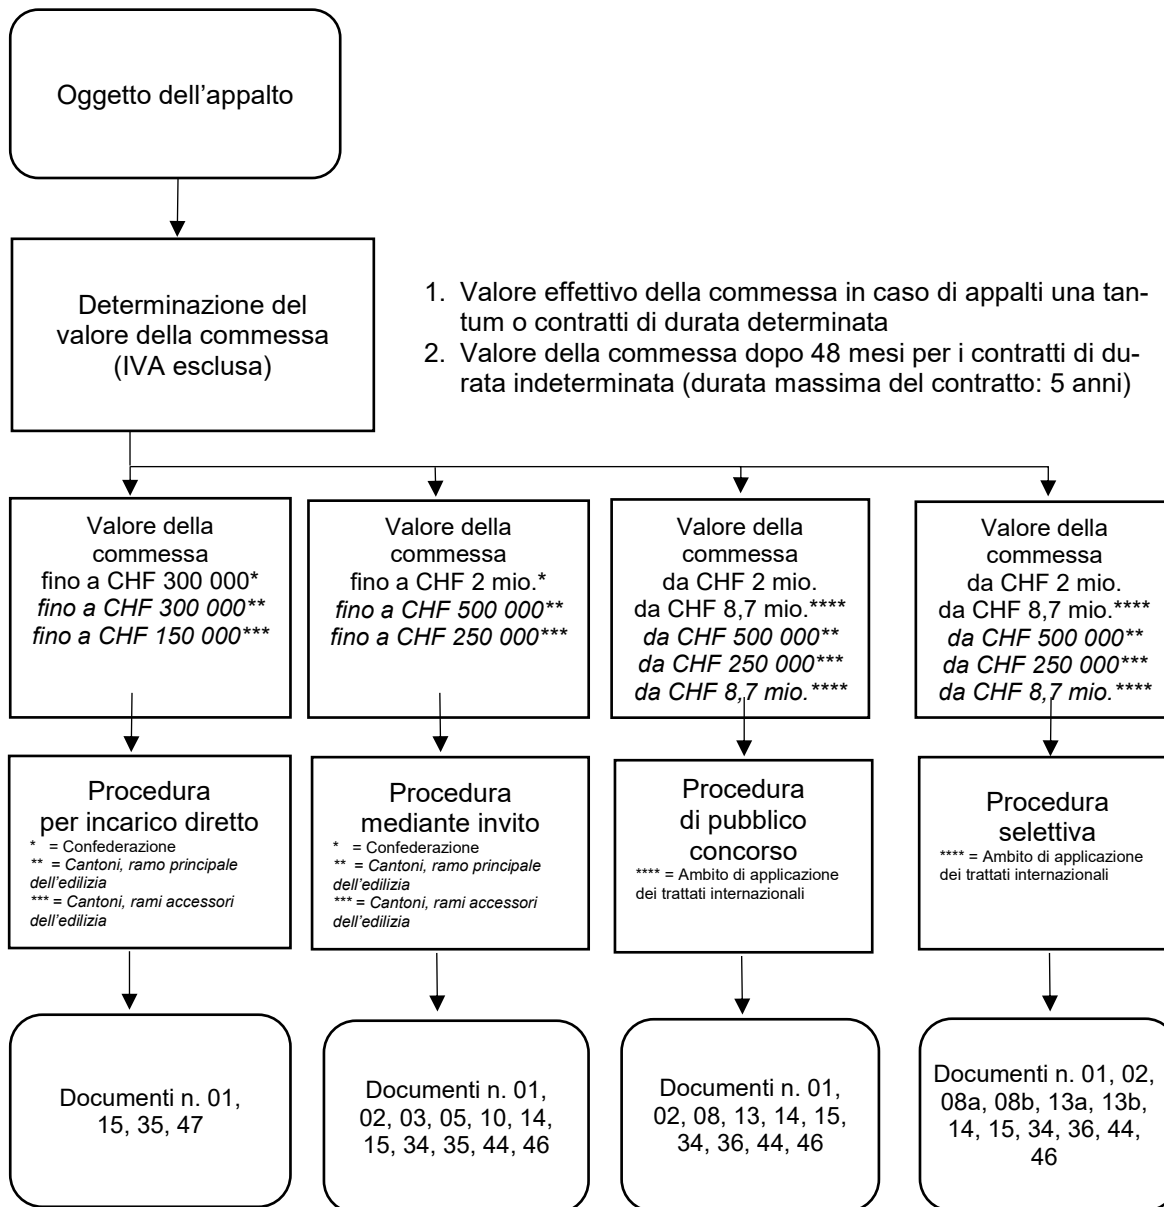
Oggetto dell’appalto

Determinazione del valore della commessa (IVA esclusa)

1. Valore effettivo della commessa in caso di appalti una tantum o contratti di durata determinata
2. Valore della commessa dopo 48 mesi per i contratti di durata indeterminata (durata massima del contratto: 5 anni)

Valore della commessa fino a CHF 300 000* *fino a CHF 300 000*** *fino a CHF 150 000****

Procedura per incarico diretto
* = Confederazione
** = *Cantoni, ramo principale dell’edilizia*
*** = *Cantoni, rami accessori dell’edilizia*

Documenti n. 01, 15, 35, 47

Valore della commessa fino a CHF 2 mio.* *fino a CHF 500 000*** *fino a CHF 250 000****

Procedura mediante invito
* = Confederazione
** = *Cantoni, ramo principale dell’edilizia*
*** = *Cantoni, rami accessori dell’edilizia*

Documenti n. 01, 02, 03, 05, 10, 14, 15, 34, 35, 44, 46

Valore della commessa da CHF 2 mio. da CHF 8,7 mio.**** *da CHF 500 000*** *da CHF 250 000**** *da CHF 8,7 mio.*****

Procedura di pubblico concorso
**** = Ambito di applicazione dei trattati internazionali

Documenti n. 01, 02, 08, 13, 14, 15, 34, 36, 44, 46

Valore della commessa da CHF 2 mio. da CHF 8,7 mio.**** *da CHF 500 000*** *da CHF 250 000**** *da CHF 8,7 mio.*****

Procedura selettiva
**** = Ambito di applicazione dei trattati internazionali

Documenti n. 01, 02, 08a, 08b, 13a, 13b, 14, 15, 34, 36, 44, 46